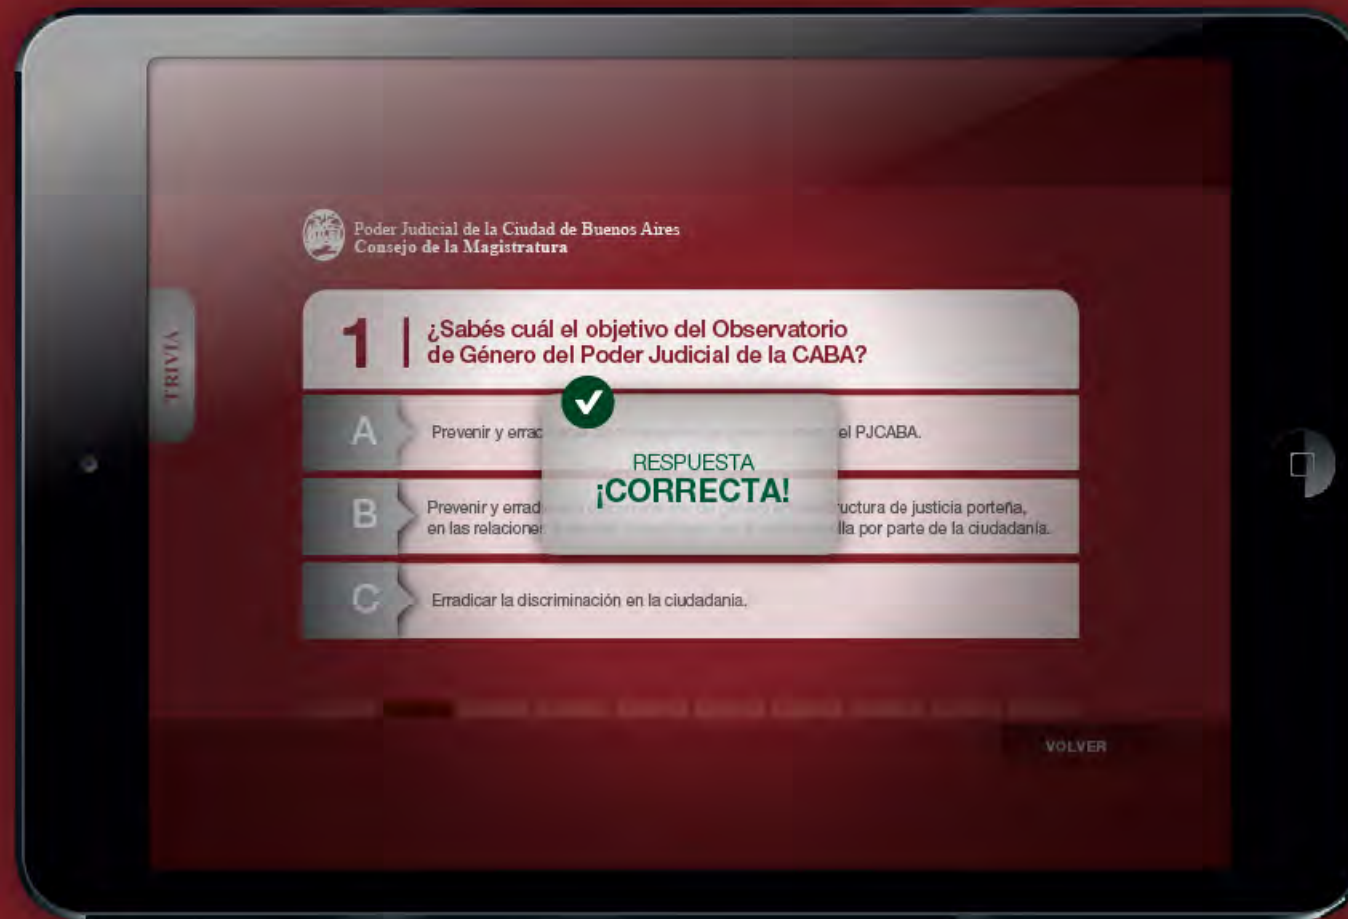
Poder Judicial de la Ciudad de Buenos Aires
Consejo de la Magistratura

TRIVIA

1 ¿Sabés cuál el objetivo del Observatorio de Género del Poder Judicial de la CABA?

A Prevenir y errac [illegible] el PJCABA.

RESPUESTA
¡CORRECTA!

B Prevenir y errad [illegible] ructura de justicia porteña, en las relacione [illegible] lla por parte de la ciudadanía.

C Erradicar la discriminación en la ciudadania.

VOLVER